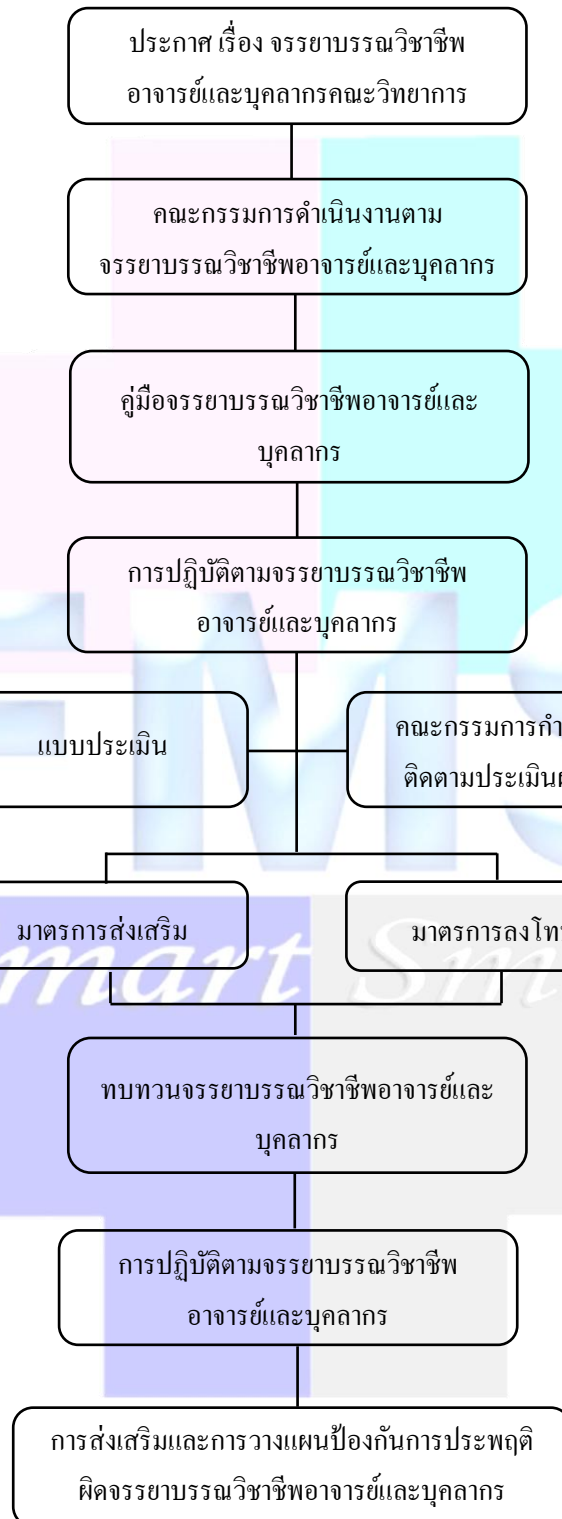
ประกาศ เรื่อง จรรยาบรรณวิชาชีพ อาจารย์และบุคลากรคณะวิทยาการ

คณะกรรมการดำเนินงานตาม จรรยาบรรณวิชาชีพอาจารย์และบุคลากร

คู่มือจรรยาบรรณวิชาชีพอาจารย์และ บุคลากร

การปฏิบัติตามจรรยาบรรณวิชาชีพ อาจารย์และบุคลากร

แบบประเมิน

คณะกรรมการกำ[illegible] ติดตามประเมินผ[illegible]

มาตรการส่งเสริม

มาตรการลงโท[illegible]

mart Sm

ทบทวนจรรยาบรรณวิชาชีพอาจารย์และ บุคลากร

การปฏิบัติตามจรรยาบรรณวิชาชีพ อาจารย์และบุคลากร

การส่งเสริมและการวางแผนป้องกันการประพฤติ ผิดจรรยาบรรณวิชาชีพอาจารย์และบุคลากร